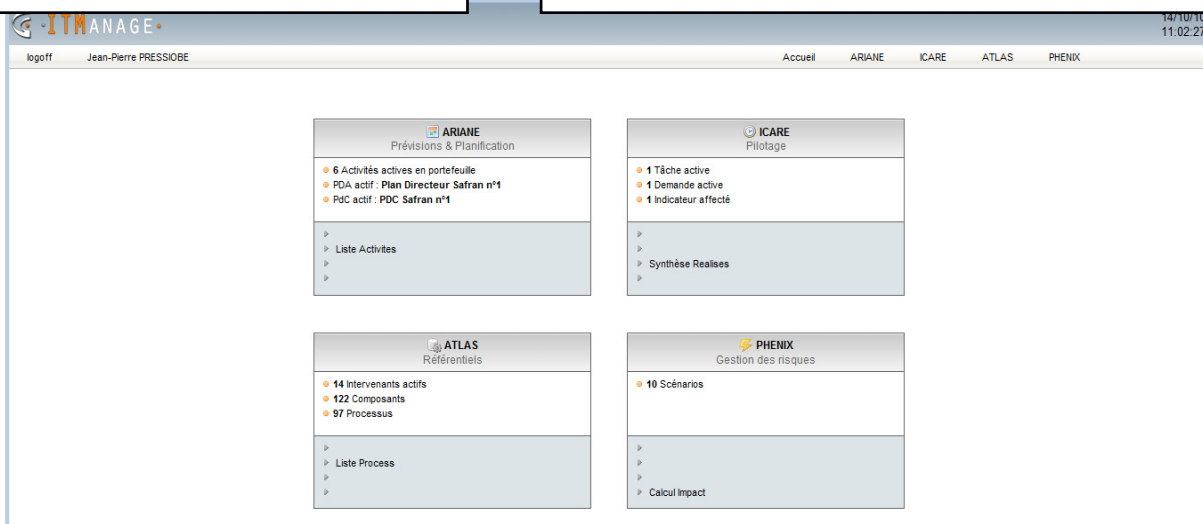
·ITMANAGE·

14/10/10
11:02:27

logoff Jean-Pierre PRESSIOBE

Accueil ARIANE ICARE ATLAS PHENIX

ARIANE
Prévisions & Planification

6 Activités actives en portefeuille
PDA actif : Plan Directeur Safran n°1
PdC actif : PDC Safran n°1

Liste Activites

ICARE
Pilotage

1 Tâche active
1 Demande active
1 Indicateur affecté

Synthèse Realises

ATLAS
Référentiels

14 Intervenants actifs
122 Composants
97 Processus

Liste Process

PHENIX
Gestion des risques

10 Scénarios

Calcul Impact